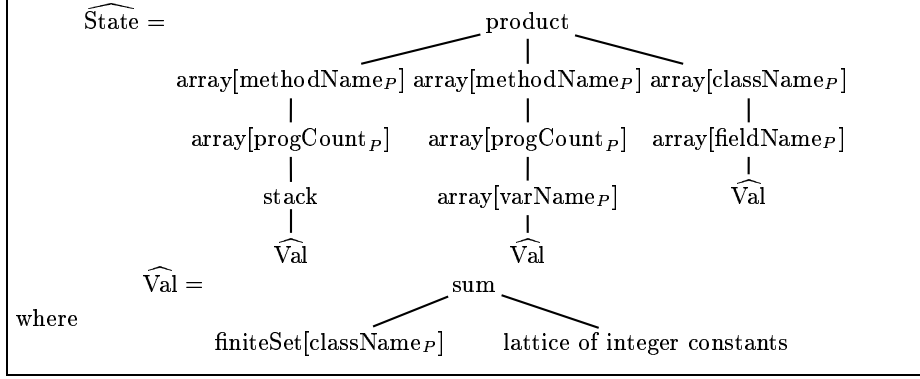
$\widehat{\text{State}}$ =

product

array[methodName$_P$]

array[progCount$_P$]

stack

$\widehat{\text{Val}}$

array[methodName$_P$]

array[progCount$_P$]

array[varName$_P$]

$\widehat{\text{Val}}$

array[className$_P$]

array[fieldName$_P$]

$\widehat{\text{Val}}$

where

$\widehat{\text{Val}}$ =

sum

finiteSet[className$_P$]

lattice of integer constants